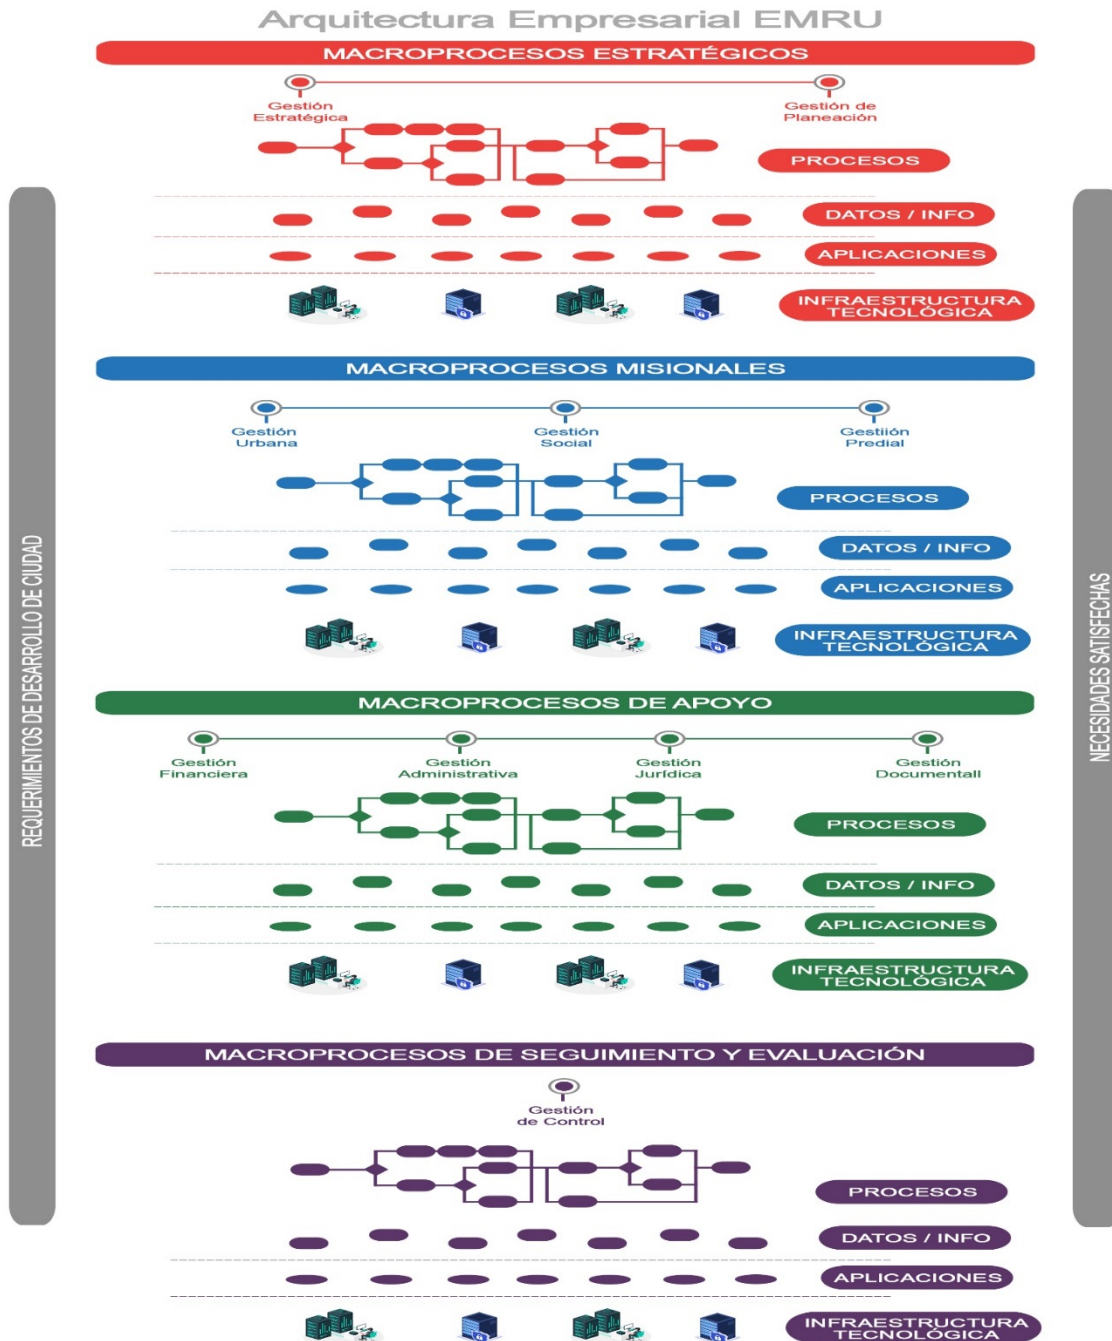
Arquitectura Empresarial EMRU

MACROPROCESOS ESTRATÉGICOS

Gestión Estratégica

Gestión de Planeación

PROCESOS

DATOS / INFO

APLICACIONES

INFRAESTRUCTURA TECNOLÓGICA

MACROPROCESOS MISIONALES

Gestión Urbana

Gestión Social

Gestiión Predial

PROCESOS

DATOS / INFO

APLICACIONES

INFRAESTRUCTURA TECNOLÓGICA

MACROPROCESOS DE APOYO

Gestión Financiera

Gestión Administrativa

Gestión Jurídica

Gestión Documentall

PROCESOS

DATOS / INFO

APLICACIONES

INFRAESTRUCTURA TECNOLÓGICA

MACROPROCESOS DE SEGUIMIENTO Y EVALUACIÓN

Gestión de Control

PROCESOS

DATOS / INFO

APLICACIONES

INFRAESTRUCTURA TECNOLÓGICA

REQUERIMIENTOS DE DESARROLLO DE CIUDAD

NECESIDADES SATISFECHAS